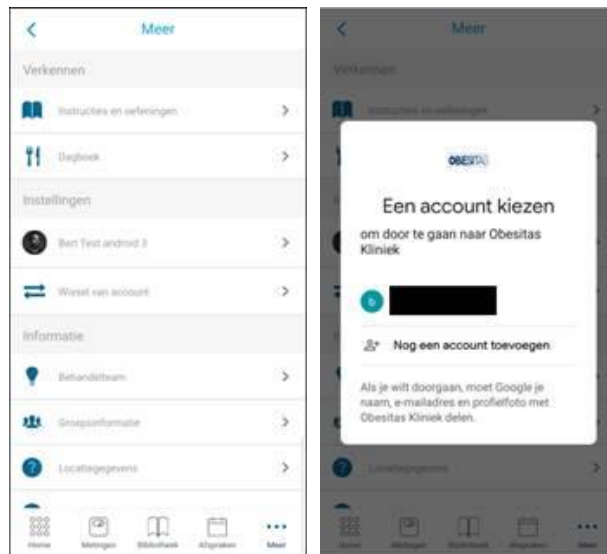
Meer

Verkennen

Instructies en oefeningen

Dagboek

Instellingen

Bert Test android 3

Wissel van account

Informatie

Behandelteam

Groepsinformatie

Locatiegegevens

Home Metingen Bibliotheek Afspraken Meer

Meer

Verkennen

Instructies en oefeningen

OBESITAS

Een account kiezen

om door te gaan naar Obesitas Kliniek

Nog een account toevoegen

Als je wilt doorgaan, moet Google je naam, e-mailadres en profielfoto met Obesitas Kliniek delen.

Locatiegegevens

Home Metingen Bibliotheek Afspraken Meer